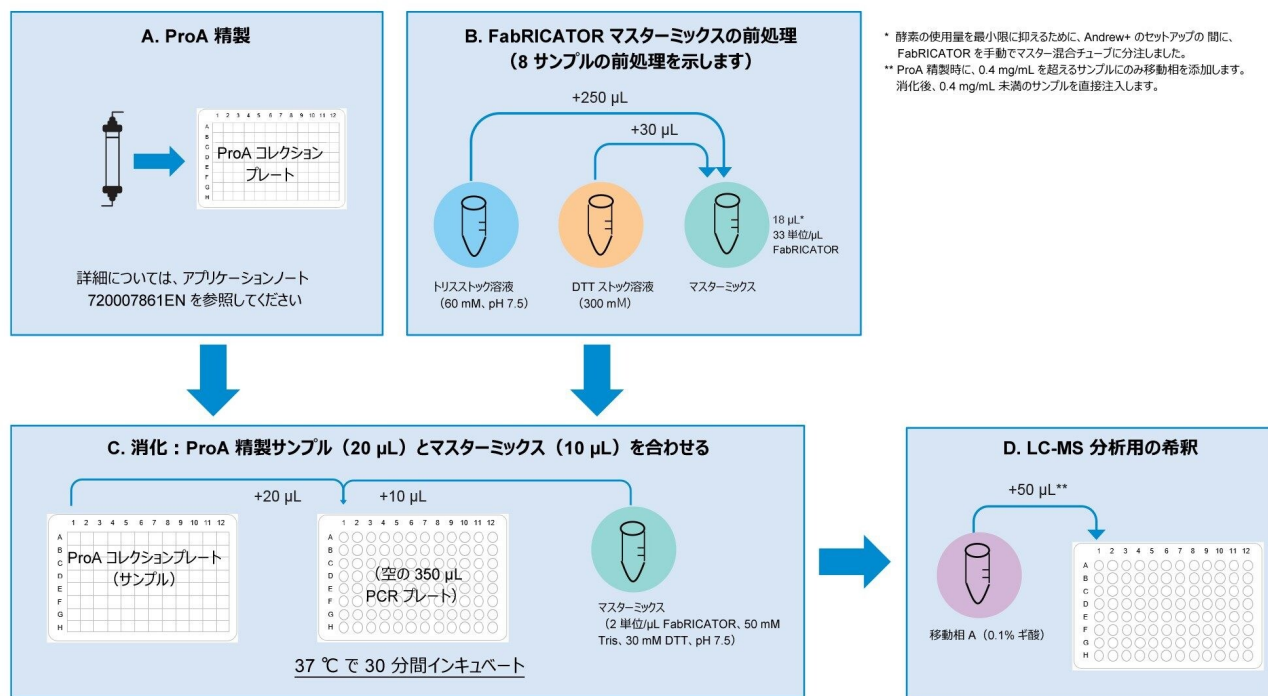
A. ProA 精製

1 2 3 4 5 6 7 8 9 10 11 12
A B C D E F G H

ProA コレクションプレート

詳細については、アプリケーションノート 720007861EN を参照してください

B. FabRICATOR マスターミックスの前処理（8 サンプルの前処理を示します）

+250 µL

+30 µL

トリスストック溶液（60 mM、pH 7.5）

DTT ストック溶液（300 mM）

マスターミックス

18 µL*
33 単位/µL
FabRICATOR

* 酵素の使用量を最小限に抑えるために、Andrew+ のセットアップの 間に、FabRICATOR を手動でマスター混合チューブに分注しました。
** ProA 精製時に、0.4 mg/mL を超えるサンプルにのみ移動相を添加します。消化後、0.4 mg/mL 未満のサンプルを直接注入します。

C. 消化：ProA 精製サンプル（20 µL）とマスターミックス（10 µL）を合わせる

+20 µL

+10 µL

1 2 3 4 5 6 7 8 9 10 11 12
A B C D E F G H

ProA コレクションプレート（サンプル）

1 2 3 4 5 6 7 8 9 10 11 12
A B C D E F G H

（空の 350 µL PCR プレート）

マスターミックス（2 単位/µL FabRICATOR、50 mM Tris、30 mM DTT、pH 7.5）

37 ℃ で 30 分間インキュベート

D. LC-MS 分析用の希釈

+50 µL**

移動相 A（0.1% ギ酸）

1 2 3 4 5 6 7 8 9 10 11 12
A B C D E F G H